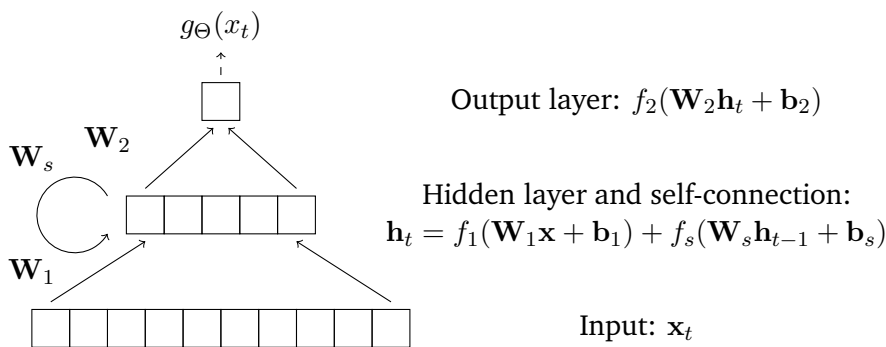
$g_\Theta(x_t)$

$\mathbf{W}_2$

$\mathbf{W}_s$

$\mathbf{W}_1$

Output layer: $f_2(\mathbf{W}_2\mathbf{h}_t + \mathbf{b}_2)$

Hidden layer and self-connection:
$\mathbf{h}_t = f_1(\mathbf{W}_1\mathbf{x} + \mathbf{b}_1) + f_s(\mathbf{W}_s\mathbf{h}_{t-1} + \mathbf{b}_s)$

Input: $\mathbf{x}_t$